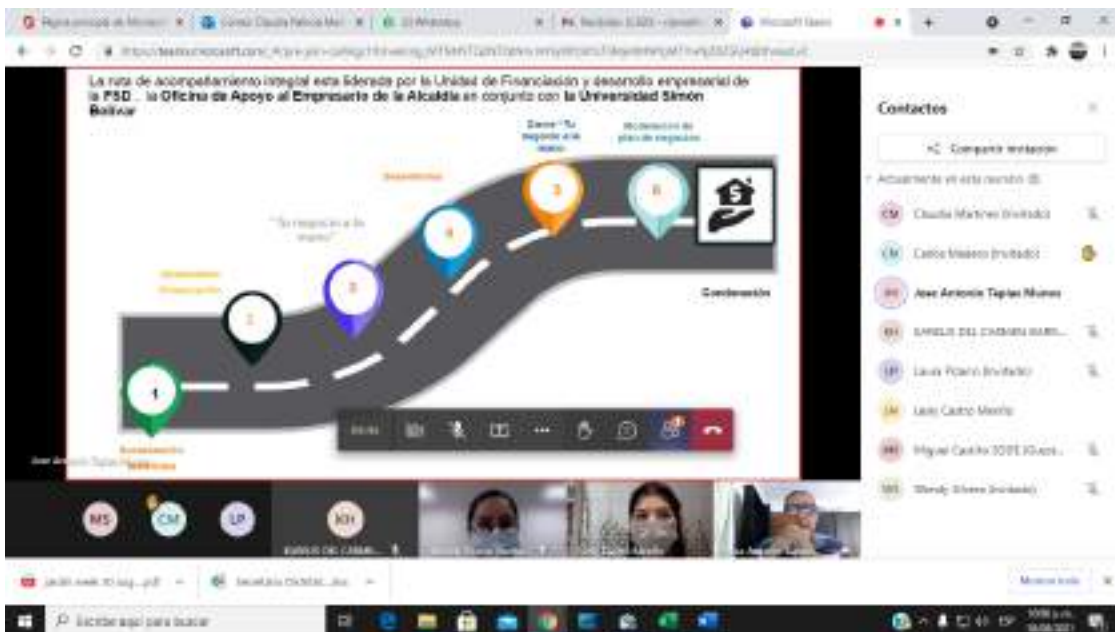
Página principal de Microsoft | Correo Claudia Patricia Mart | (2) WhatsApp | Microsoft Teams

La ruta de acompañamiento integral esta liderada por la Unidad de Financiación y desarrollo empresarial de la FSD , la Oficina de Apoyo al Empresario de la Alcaldía en conjunto con la Universidad Simón Bolívar

Dance "Tu negocio a la mano"

Modelación de plan de negocios

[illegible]

"Tu negocio en a la mano"

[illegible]

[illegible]

Condonación

1

2

3

4

5

6

Acompañamiento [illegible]

Jose Antonio Tapias Munoz

Contactos

Compartir invitación

Actualmente en esta reunión (8)

CM Claudia Martinez (Invitado)

CM Carlos Mateos (Invitado)

JM Jose Antonio Tapias Munoz

KH KAROLIS DEL CARMEN HARR...

LP Laura Pizarro (Invitado)

LM Luis Castro Merillo

MS Miguel Castillo SDFE (Gues...

WS Wendy Silvera (Invitado)

MS

CM

LP

KH

KAROLIS DEL CARME...

Mostrar todo

Escribe aquí para buscar

ESP